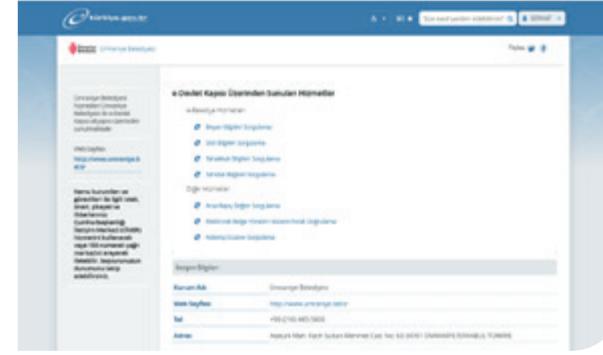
e-Devlet Kapısı Üzerinden Sunulan Hizmetler

e-Belediye Hizmetleri

Beyan Bilgileri Sorgulama

Borç Bilgileri Sorgulama

Tahakkuk Bilgileri Sorgulama

Tahsilat Bilgileri Sorgulama

Diğer Hizmetler

Arsa Rayiç Değer Sorgulama

Elektronik Belge Yönetim Sistemi Evrak Sorgulama

Nöbetçi Eczane Sorgulama

İletişim Bilgileri

Kurum Adı | Ümraniye Belediyesi
Web Sayfası | http://www.umraniye.bel.tr
Tel | +90 (216) 443 5000
Adres | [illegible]

Ümraniye Belediyesi

Paylaş

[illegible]